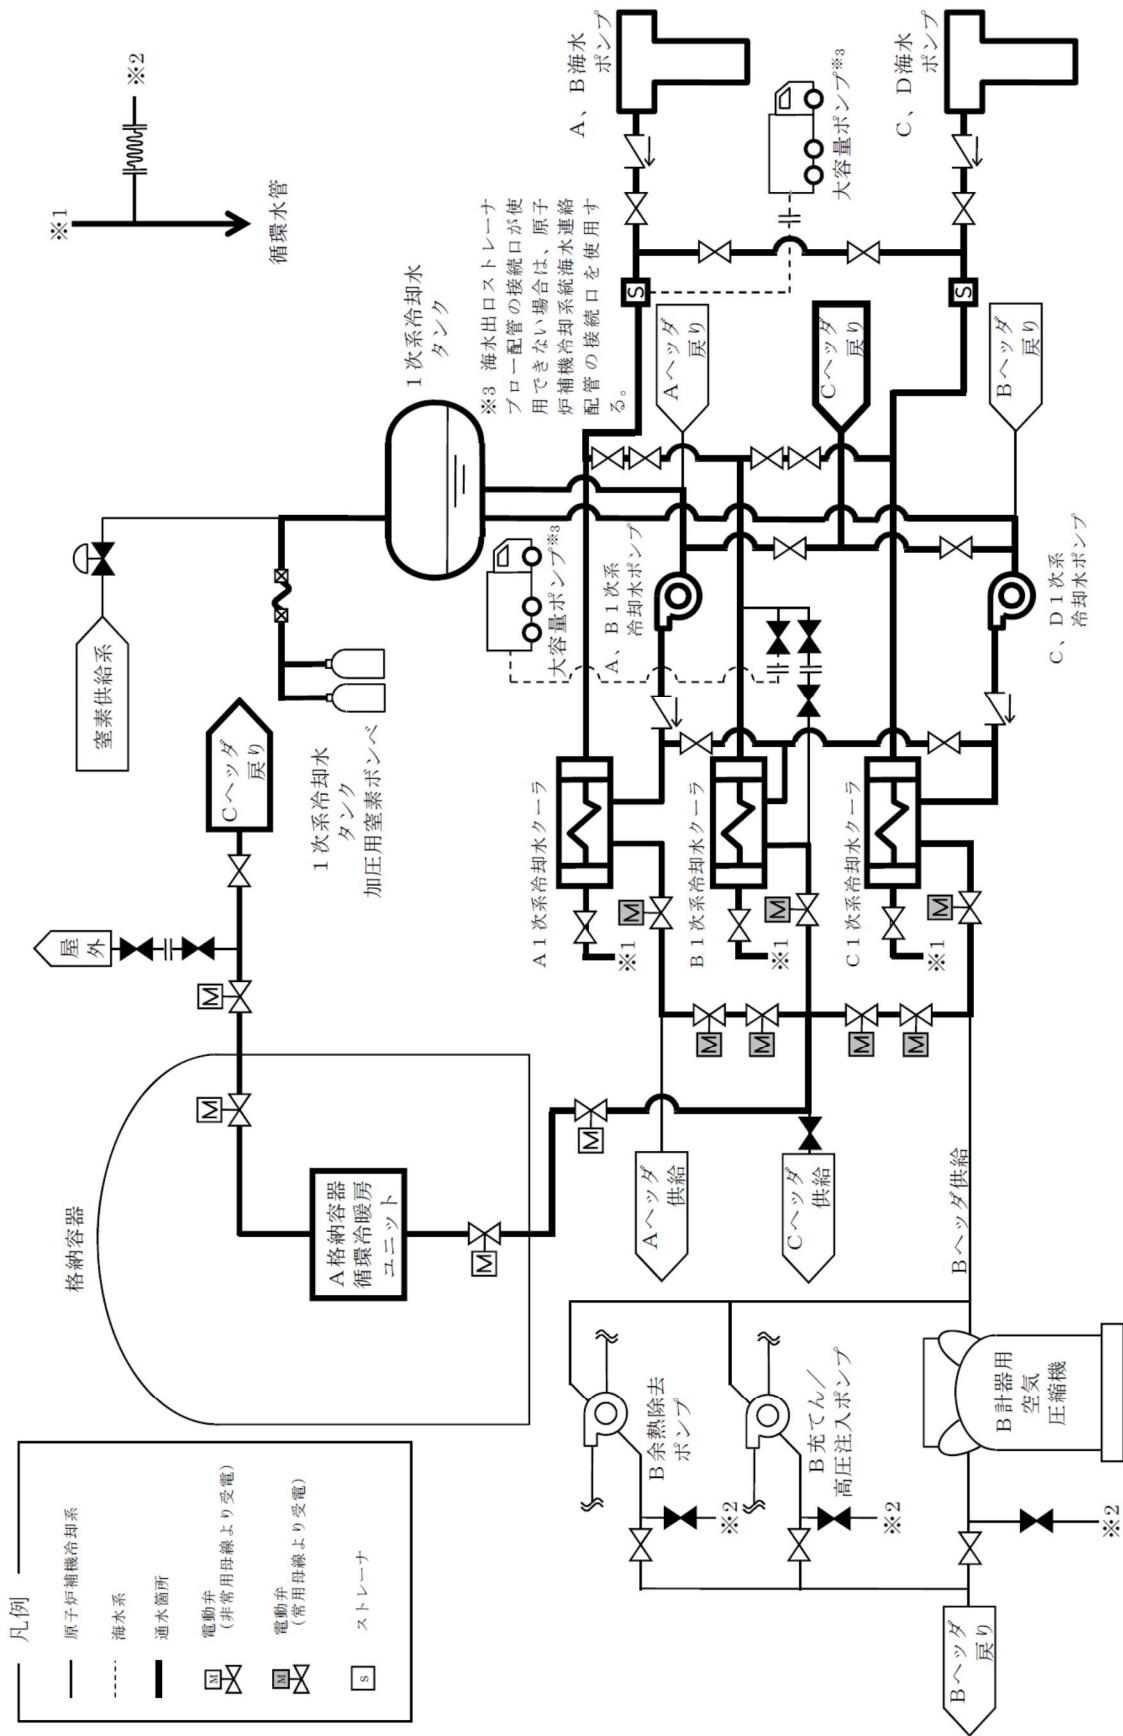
A、B海水ポンプ
C、D海水ポンプ
大容量ポンプ※3
※1
※2
循環水管
1次系冷却水タンク
※3 海水出口ストレーナブロー配管の接続口が使用できない場合は、原子炉補機冷却系統海水連絡配管の接続口を使用する。
Aヘッダ戻り
Cヘッダ戻り
Bヘッダ戻り
窒素供給系
大容量ポンプ※3
A、B1次系冷却水ポンプ
C、D1次系冷却水ポンプ
Cヘッダ戻り
1次系冷却水タンク加圧用窒素ボンベ
屋外
A1次系冷却水クーラ
B1次系冷却水クーラ
C1次系冷却水クーラ
※1
※1
※1
格納容器
A格納容器循環冷暖房ユニット
Aヘッダ供給
Cヘッダ供給
Bヘッダ供給
B余熱除去ポンプ
B充てん/高圧注入ポンプ
B計器用空気圧縮機
※2
※2
※2
Bヘッダ戻り
凡例
原子炉補機冷却系
海水系
通水箇所
電動弁（非常用母線より受電）
電動弁（常用母線より受電）
ストレーナ
M
S